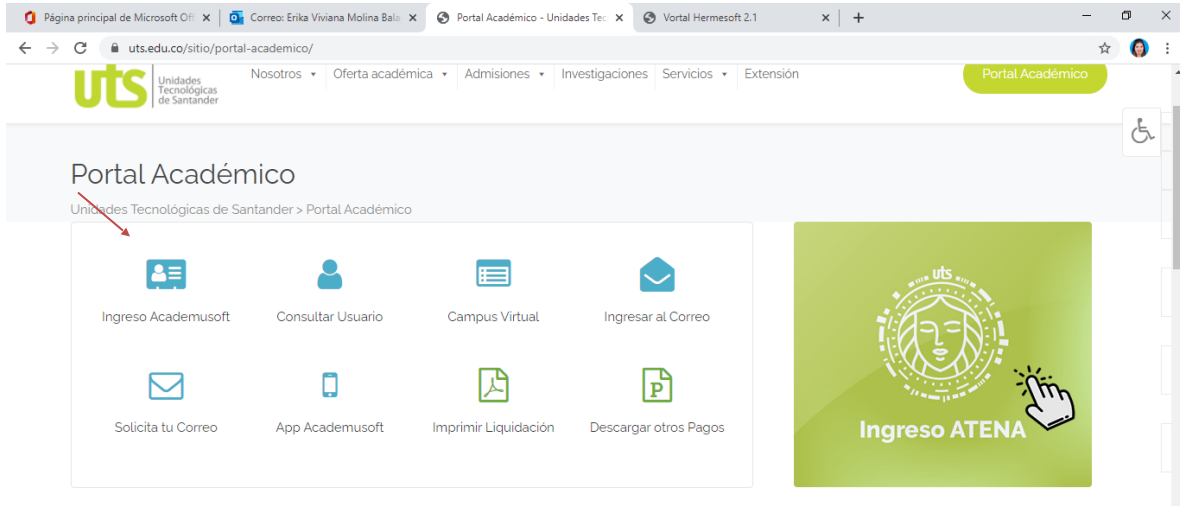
Página principal de Microsoft Off ×
Correo: Erika Viviana Molina Bala ×
Portal Académico - Unidades Tec ×
Vortal Hermesoft 2.1 ×
+

uts.edu.co/sitio/portal-academico/

uts Unidades Tecnológicas de Santander
Nosotros ▾ Oferta académica ▾ Admisiones ▾ Investigaciones Servicios ▾ Extensión
Portal Académico

Portal Académico

Unidades Tecnológicas de Santander > Portal Académico

Ingreso Academusoft
Consultar Usuario
Campus Virtual
Ingresar al Correo
Solicita tu Correo
App Academusoft
Imprimir Liquidación
Descargar otros Pagos

uts
Ingreso ATENA